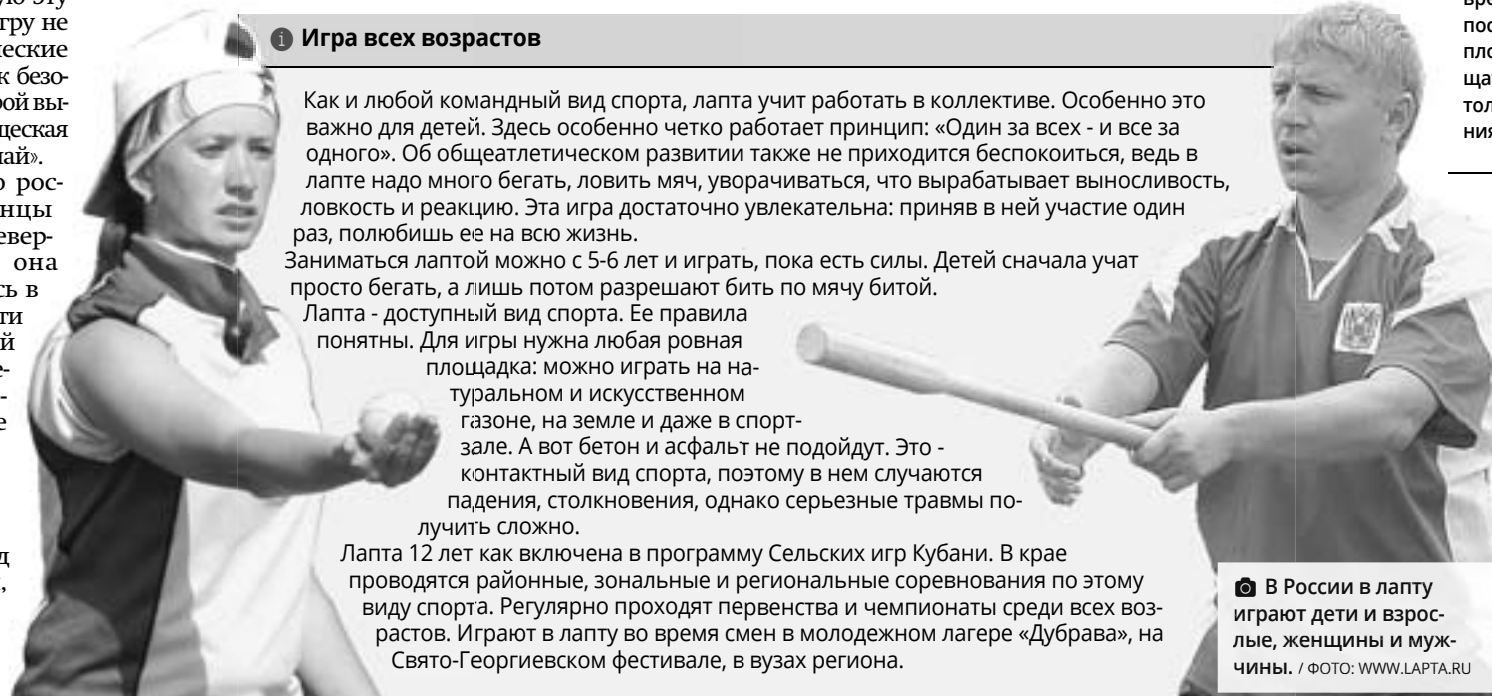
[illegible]
игру не
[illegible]ческие
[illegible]к безо-
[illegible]рой вы-
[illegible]ческая
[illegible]ай».
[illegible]о рос-
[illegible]нцы
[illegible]евер-
она
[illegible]сь в
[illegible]ти
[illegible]й

Игра всех возрастов

Как и любой командный вид спорта, лапта учит работать в коллективе. Особенно это важно для детей. Здесь особенно четко работает принцип: «Один за всех - и все за одного». Об общеатлетическом развитии также не приходится беспокоиться, ведь в лапте надо много бегать, ловить мяч, уворачиваться, что вырабатывает выносливость, ловкость и реакцию. Эта игра достаточно увлекательна: приняв в ней участие один раз, полюбишь ее на всю жизнь.

Заниматься лаптой можно с 5-6 лет и играть, пока есть силы. Детей сначала учат просто бегать, а лишь потом разрешают бить по мячу битой.

Лапта - доступный вид спорта. Ее правила понятны. Для игры нужна любая ровная площадка: можно играть на натуральном и искусственном газоне, на земле и даже в спортзале. А вот бетон и асфальт не подойдут. Это - контактный вид спорта, поэтому в нем случаются падения, столкновения, однако серьезные травмы получить сложно.

Лапта 12 лет как включена в программу Сельских игр Кубани. В крае проводятся районные, зональные и региональные соревнования по этому виду спорта. Регулярно проходят первенства и чемпионаты среди всех возрастов. Играют в лапту во время смен в молодежном лагере «Дубрава», на Свято-Георгиевском фестивале, в вузах региона.

вре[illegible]
пос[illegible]
пло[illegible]
ща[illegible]
тол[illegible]
ния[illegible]

В России в лапту играют дети и взрослые, женщины и мужчины. / ФОТО: WWW.LAPTA.RU